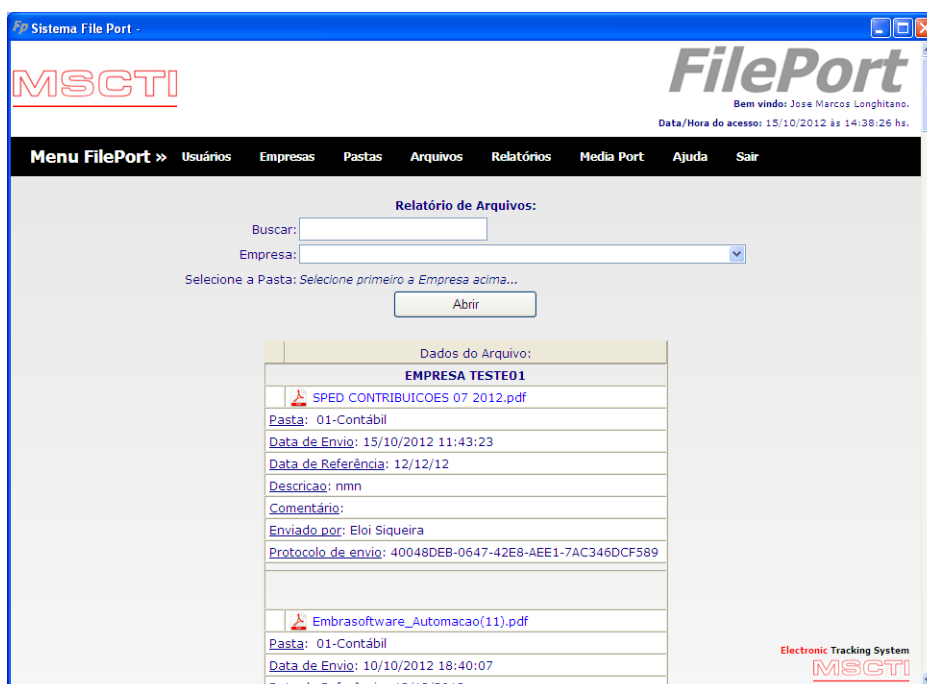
Sistema File Port -

MSCTI

FilePort
Bem vindo: Jose Marcos Longhitano.
Data/Hora do acesso: 15/10/2012 às 14:38:26 hs.

Menu FilePort » Usuários Empresas Pastas Arquivos Relatórios Media Port Ajuda Sair

Relatório de Arquivos:
Buscar:
Empresa:
Selecione a Pasta: Selecione primeiro a Empresa acima...
Abrir

| Dados do Arquivo: |
|---|
| EMPRESA TESTE01 |
| SPED CONTRIBUICOES 07 2012.pdf |
| Pasta: 01-Contábil |
| Data de Envio: 15/10/2012 11:43:23 |
| Data de Referência: 12/12/12 |
| Descricao: nmn |
| Comentário: |
| Enviado por: Eloi Siqueira |
| Protocolo de envio: 40048DEB-0647-42E8-AEE1-7AC346DCF589 |
| |
| Embrasoftware_Automacao(11).pdf |
| Pasta: 01-Contábil |
| Data de Envio: 10/10/2012 18:40:07 |
| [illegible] |

Electronic Tracking System
MSCTI